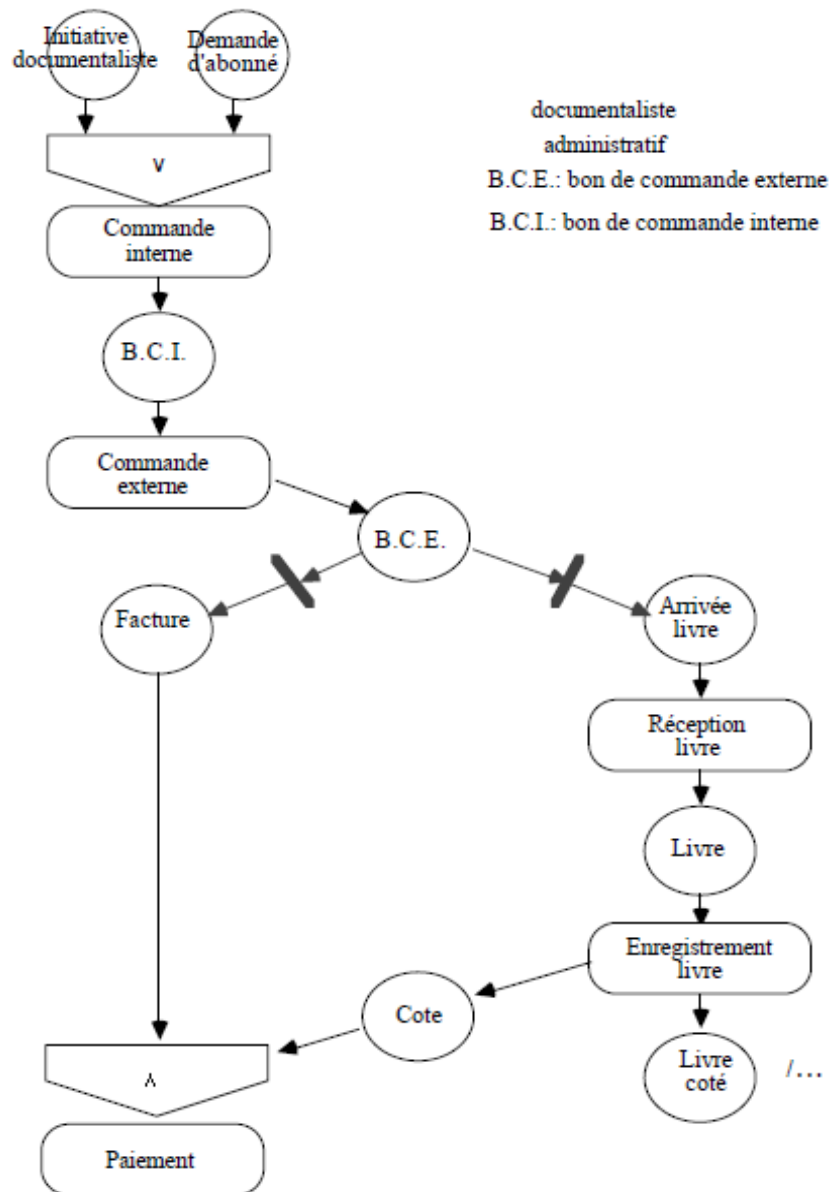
Initiative documentaliste

Demande d'abonné

documentaliste

administratif

B.C.E.: bon de commande externe

B.C.I.: bon de commande interne

v

Commande interne

B.C.I.

Commande externe

B.C.E.

Facture

Arrivée livre

Réception livre

Livre

Enregistrement livre

Cote

Livre coté

/...

^

Paiement